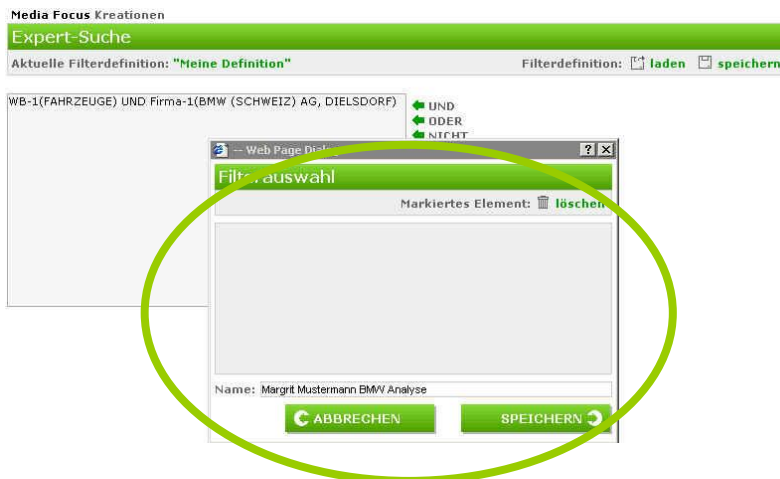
Media Focus Kreationen

Expert-Suche

Aktuelle Filterdefinition: "Meine Definition"

Filterdefinition: laden speichern

WB-1(FAHRZEUGE) UND Firma-1(BMW (SCHWEIZ) AG, DIELSDORF)

UND
ODER
NICHT

-- Web Page Dia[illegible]

Filt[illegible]auswahl

Markiertes Element: löschen

Name: Margrit Mustermann BMW Analyse

ABBRECHEN

SPEICHERN